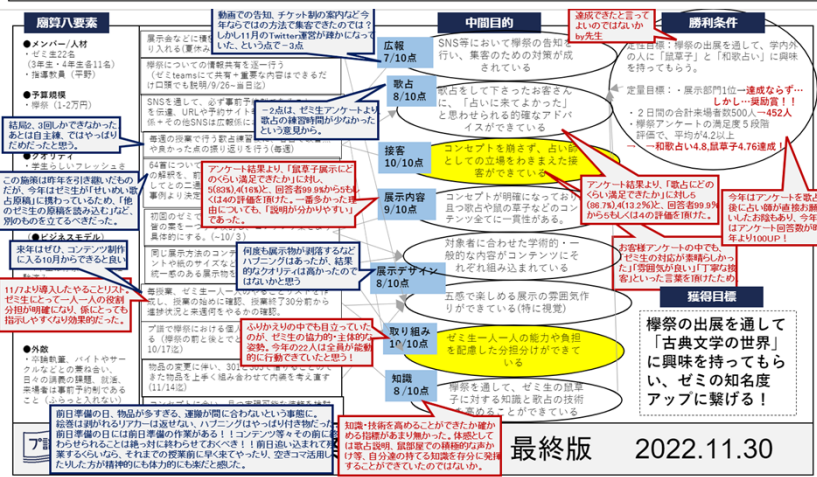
循環八要素

●メンバー/人材
・ゼミ生22名
（3年生・4年生各11名）
・指導教員（平野）

●予算規模
・欅祭（1万円）

反省2、3回しかできなかった。あとは日主練、ではやっぱりだめだったと思う。

●クオリティ
・学生らしいフレッシュさ

この施策は昨年を引き継いでいたが、今年はゼミ生が「せいめい数占原稿」に携わっているので、「他のゼミ生の原稿を読みるむ」など、別のものを作るとよさげだった。

●ビジネスモデル

来年はぜひ、コンテンツ制作に入る10月から行うと良い

11/7より導入したやることリスト。ゼミ生にとって一人一人の役割分担が明確になり、係にとっても指示しやすくなり効果的だった。

●外敵
・卒論執筆、バイトやサークルなどの兼ね合い。
日々の講義の課題、就活、卒業論文を予定的にあること（ふんっと入れない）

動画での告知、チケット制の案内など今までにはない方法で集客できたのでは？しかし11月のTwitter運営が疎かになってしまった、という点で－3点

告知
SNS等において欅祭の告知を行い、集客のための対策が成されている
7/10点

中間目的

遠成できたと言ってよいのではないかby先生

勝利条件

定性目標：欅祭の出展を通して、学内外の人に「鼠草子」と「和歌占い」に興味を持ってもらう。

定量目標：・展示部門1位→達成ならず…しかし…奨励賞！！
・2日間の合計来場者数500人→452人
・欅祭アンケートの満足度5段階評価で、平均が4.2以上
→和歌占い4.8,鼠草子4.76達成！

今年はアンケートを歌占後にしい鵯が直接お願いしたお陰もあり、今年はアンケート回答数が昨年より100UP！

歌占
8/10点
歌占をして下さったお客さんに、「占いに来てよかった」と思わせられる的確なアドバイスができている

-2点は、ゼミ生アンケートより歌占の練習時間が少なかったという意見から。

接客
10/10点
コンセプトを崩さず、占い師としての立場をわきまえた接客ができている

アンケート結果より、「鼠草子展示にどのぐらい満足できたか」に対し、5(83%),4(16%)と、回答者99.9%からも5、4は4の評価を頂けた。一番多かった理由についても、「説明が分かりやすい」であった。

展示内容
9/10点
コンセプトが明確になっており、且つ歌占や鼠の草子などのコンテンツ全てに一貫性がある。

アンケート結果より、「歌占にどのぐらい満足できたか」に対し5(86.7%),4(13.2%)と、回答者99.9%からもしくは4の評価を頂けた。

何度も展示物が剥落するなどハプニングもあったが、結果的なクオリティは高かったのではないかと思う

展示デザイン
8/10点
対象者に合わせた学術的・一般的な内容のコンテンツにそれぞれ組み込まれている

五感で楽しめる展示の雰囲気作りができている（特に視覚）

お客様アンケートの中でも、「ゼミ生の対応が素晴らしかった」「雰囲気が良い」「丁寧な接客」といった言葉を頂けた。

獲得目標

ふりかえりの中でも目立っていたのが、ゼミ生の協力的・主体的な姿勢。今年の22人は全員が積極的に行動できていたと思う！

取り組み
10/10点
ゼミ生一人一人の能力や負担を配慮した分担分けができている

知識
8/10点
欅祭を通して、ゼミ生の鼠草子に対する知識と歌占の技術を高めることができている

欅祭の出展を通して「古典文学の世界」に興味を持ってもらい、ゼミの知名度アップに繋げる！

前日準備の日、物品が多すぎる、運搬が間に合わないという事態に。絵巻は割れるリアカーは返せない、ハプニングはやっぱり付き物だった。前日準備の日には前日準備の作業がある！！コンテンツ等を今の前に終わらせられることは絶っ対に終わらせておくべき！前日に追い込まれて準備するくらいなら、それまでの授業前に早く来てやったり、空きコマ活用したりした方が精神的にも体力的にも楽だと感じた。

知識・技術を高めることができたか確かめる指標があまり無かった。体感としては歌占説明、鼠部屋での積極的な声かけ等、自分達の持てる知識を存分に発揮することができていたのではないか。

最終版　2022.11.30